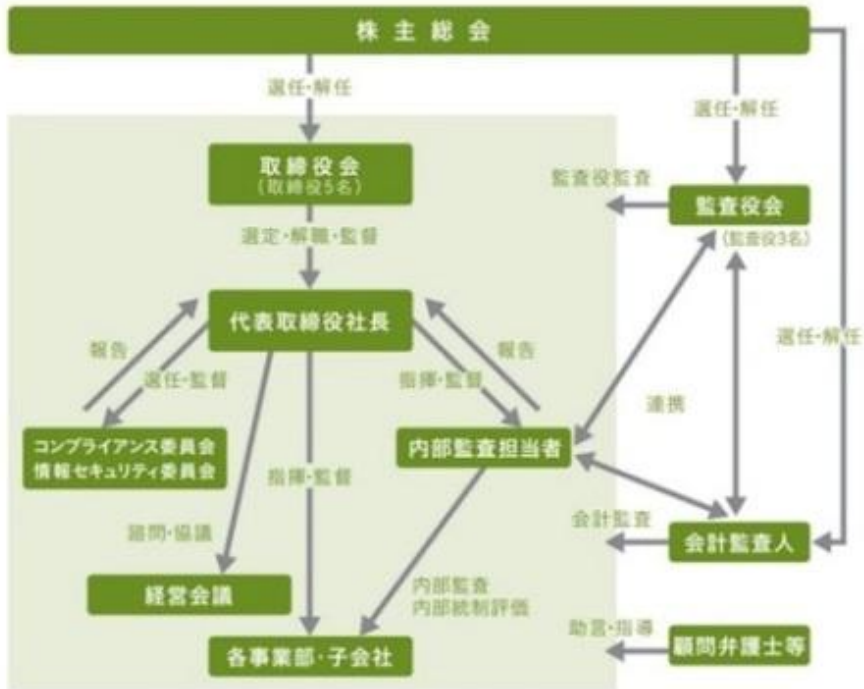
株主総会

選任・解任

選任・解任

取締役会
（取締役5名）

監査役監査

監査役会
（監査役3名）

選定・解職・監督

代表取締役社長

選任・解任

報告

選任・監督

報告

指揮・監督

連携

コンプライアンス委員会
情報セキュリティ委員会

内部監査担当者

指揮・監督

諮問・協議

会計監査

会計監査人

経営会議

内部監査
内部統制評価

助言・指導

顧問弁護士等

各事業部・子会社